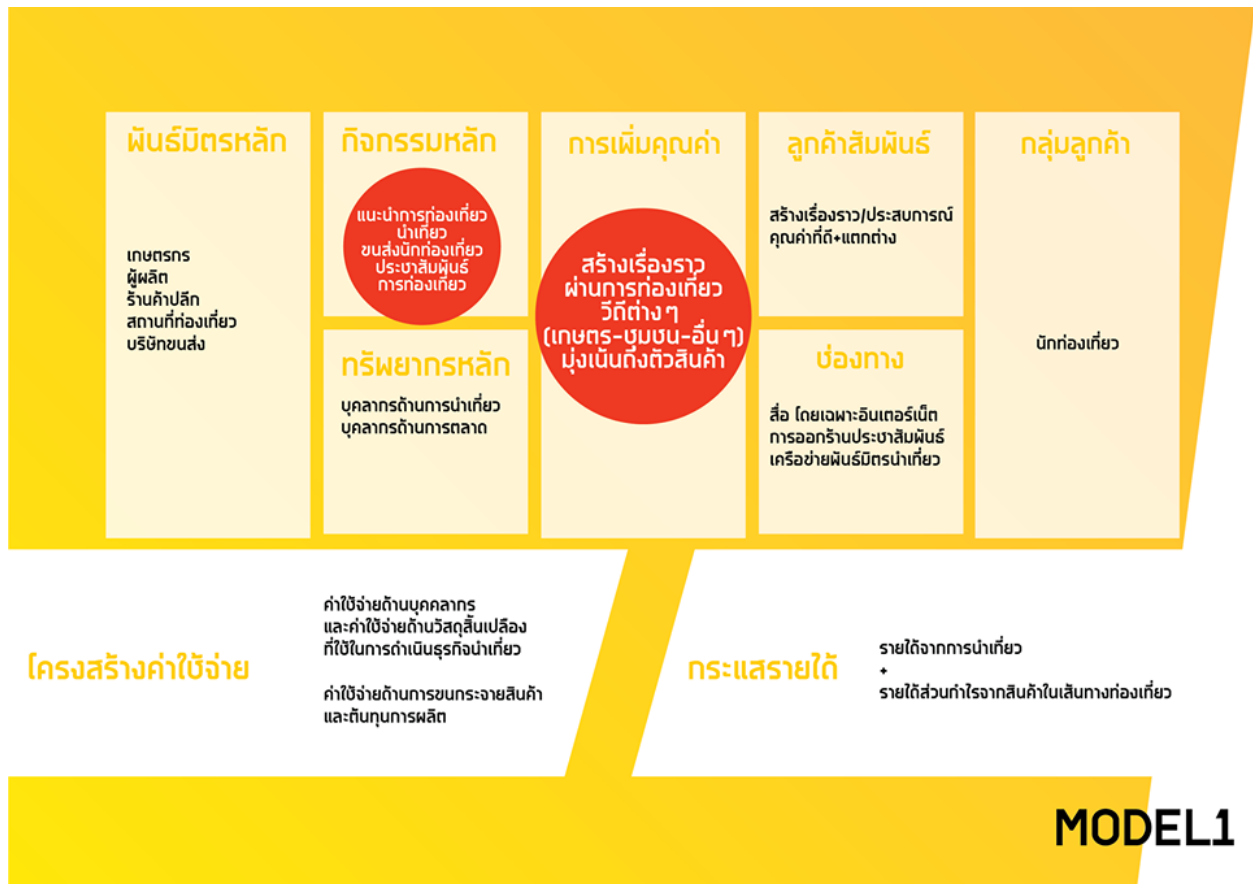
พันธ์มิตรหลัก

เกษตรกร
ผู้ผลิต
ร้านค้าปลีก
สถานที่ท่องเที่ยว
บริษัทขนส่ง

กิจกรรมหลัก

แนะนำการท่องเที่ยว
นำเที่ยว
ขนส่งนักท่องเที่ยว
ประชาสัมพันธ์
การท่องเที่ยว

ทรัพยากรหลัก

บุคลากรด้านการนำเที่ยว
บุคลากรด้านการตลาด

การเพิ่มคุณค่า

สร้างเรื่องราว
ผ่านการท่องเที่ยว
วิถีต่าง ๆ
(เกษตร-ชุมชน-อื่น ๆ)
มุ่งเน้นถึงตัวสินค้า

ลูกค้าสัมพันธ์

สร้างเรื่องราว/ประสบการณ์
คุณค่าที่ดี+แตกต่าง

ช่องทาง

สื่อ โดยเฉพาะอินเตอร์เน็ต
การออกร้านประชาสัมพันธ์
เครือข่ายพันธ์มิตรนำเที่ยว

กลุ่มลูกค้า

นักท่องเที่ยว

โครงสร้างค่าใช้จ่าย

ค่าใช้จ่ายด้านบุคคลากร
และค่าใช้จ่ายด้านวัสดุสิ้นเปลือง
ที่ใช้ในการดำเนินธุรกิจนำเที่ยว

ค่าใช้จ่ายด้านการขนกระจายสินค้า
และต้นทุนการผลิต

กระแสรายได้

รายได้จากการนำเที่ยว
+
รายได้ส่วนกำไรจากสินค้าในเส้นทางท่องเที่ยว

MODEL1